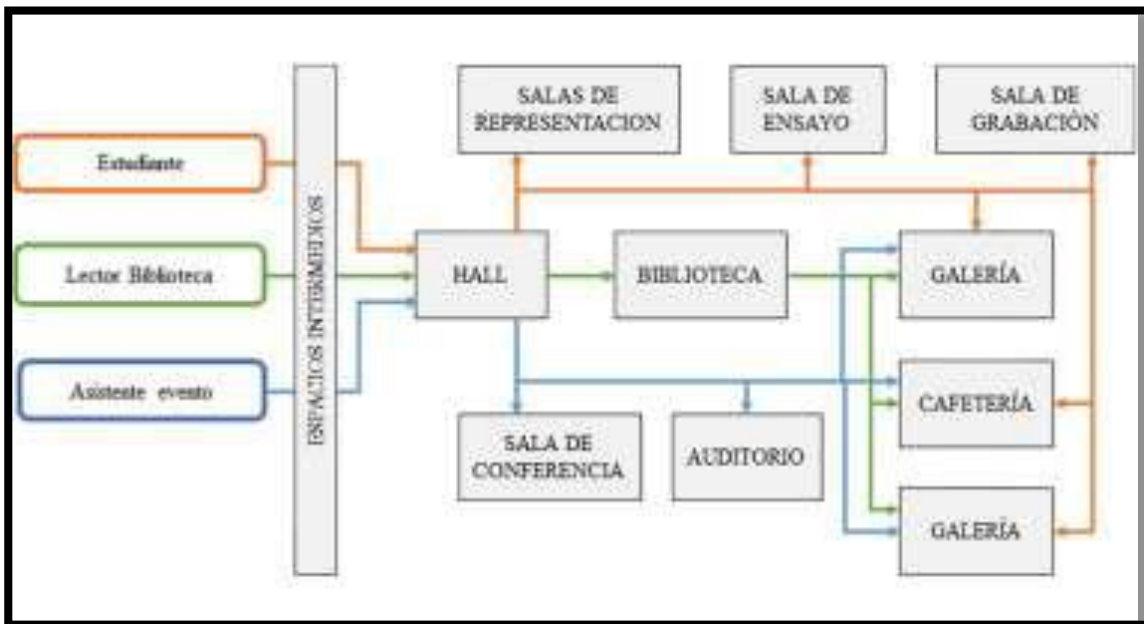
Estudiante

Lector Biblioteca

Asistente evento

ESPACIOS INTERMEDIOS

SALAS DE REPRESENTACION

SALA DE ENSAYO

SALA DE GRABACIÓN

HALL

BIBLIOTECA

GALERÍA

CAFETERÍA

GALERÍA

SALA DE CONFERENCIA

AUDITORIO